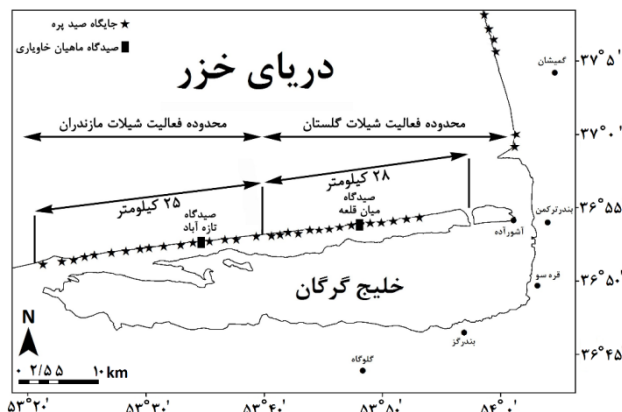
★ جایگاه صید پره
■ صیدگاه ماهیان خاویاری

دریای خزر

محدوده فعالیت شیلات مازندران
محدوده فعالیت شیلات گلستان

۲۵ کیلومتر
۲۸ کیلومتر

صیدگاه تازه آباد
صیدگاه میان قلعه

خلیج گرگان

گمیشان
بندرترکمن
آشوراده
قره سو
بندرگز
گلوگاه

N
۰ ۲/۵۵ ۱۰ km

۳۷°۵'
۳۷°۰'
۳۶°۵۵'
۳۶°۵۰'
۳۶°۴۵'

۵۳°۲۰'
۵۳°۳۰'
۵۳°۴۰'
۵۳°۵۰'
۵۴°۰'